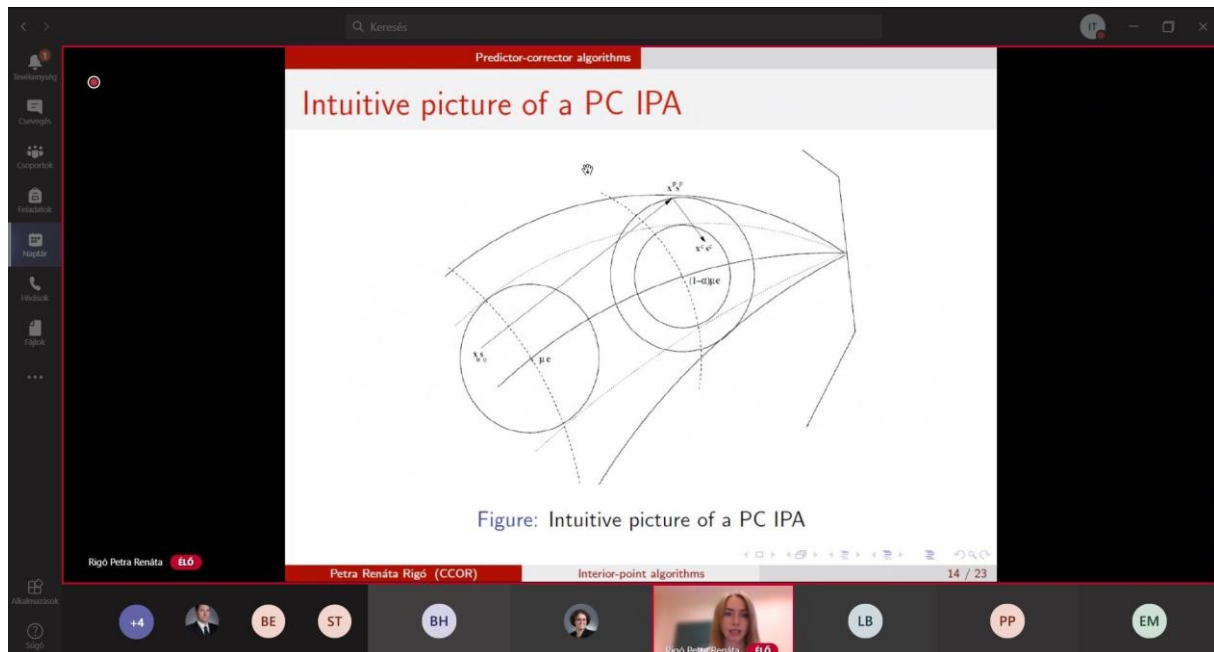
Keresés

IT

Tevékenység

Csevegés

Csoportok

Feladatok

Naptár

Hívások

Fájlok

...

Predictor-corrector algorithms

Intuitive picture of a PC IPA

$x^{p}s^{p}$

$x^{c}s^{c}$

$(1-\alpha)\mu e$

$x_0 s_0$

$\mu e$

Figure: Intuitive picture of a PC IPA

Petra Renáta Rigó (CCOR) | Interior-point algorithms | 14 / 23

Rigó Petra Renáta ÉLŐ

Alkalmazások

Súgó

+4

BE

ST

BH

Rigó Petra Renáta ÉLŐ

LB

PP

EM